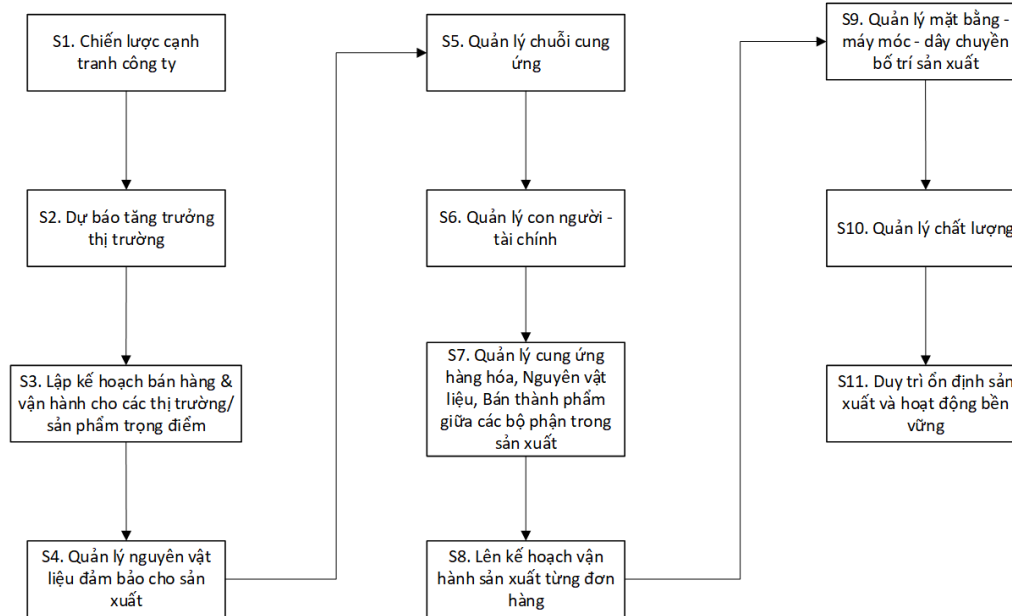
S1. Chiến lược cạnh tranh công ty

S2. Dự báo tăng trưởng thị trường

S3. Lập kế hoạch bán hàng & vận hành cho các thị trường/ sản phẩm trọng điểm

S4. Quản lý nguyên vật liệu đảm bảo cho sản xuất

S5. Quản lý chuỗi cung ứng

S6. Quản lý con người - tài chính

S7. Quản lý cung ứng hàng hóa, Nguyên vật liệu, Bán thành phẩm giữa các bộ phận trong sản xuất

S8. Lên kế hoạch vận hành sản xuất từng đơn hàng

S9. Quản lý mặt bằng - máy móc - dây chuyền bố trí sản xuất

S10. Quản lý chất lượng

S11. Duy trì ổn định sản xuất và hoạt động bền vững